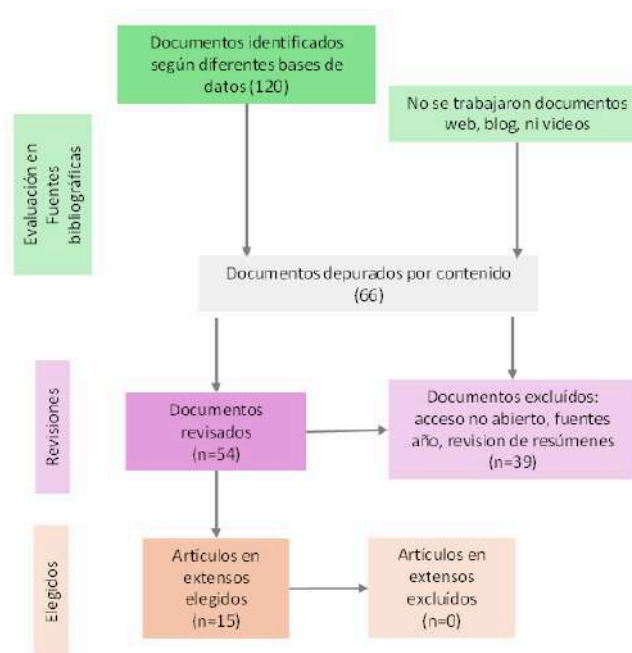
Documentos identificados según diferentes bases de datos (120)

No se trabajaron documentos web, blog, ni videos

Evaluación en Fuentes bibliográficas

Documentos depurados por contenido (66)

Revisiones

Documentos revisados (n=54)

Documentos excluídos: acceso no abierto, fuentes año, revision de resúmenes (n=39)

Elegidos

Artículos en extensos elegidos (n=15)

Artículos en extensos excluídos (n=0)